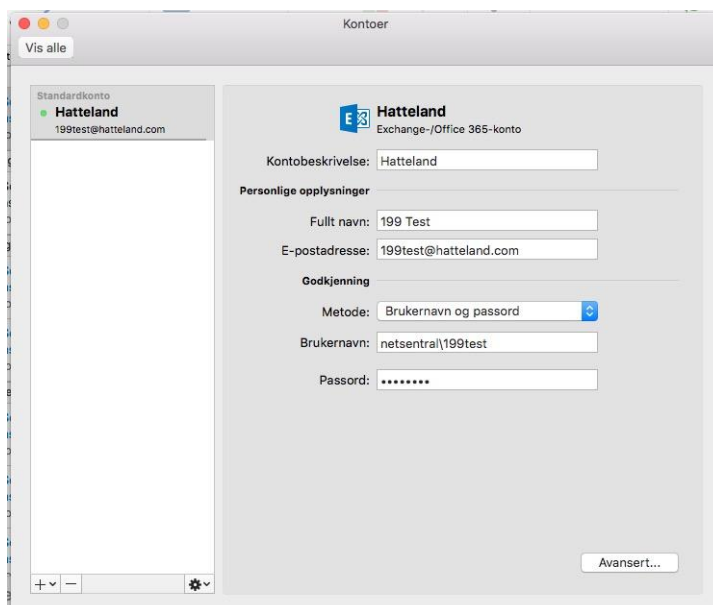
Kontoer

Vis alle

Standardkonto
Hatteland
199test@hatteland.com

Hatteland
Exchange-/Office 365-konto

Kontobeskrivelse: Hatteland

Personlige opplysninger

Fullt navn: 199 Test

E-postadresse: 199test@hatteland.com

Godkjenning

Metode: Brukernavn og passord

Brukernavn: netsentral\199test

Passord: ••••••••

Avansert...

+ −